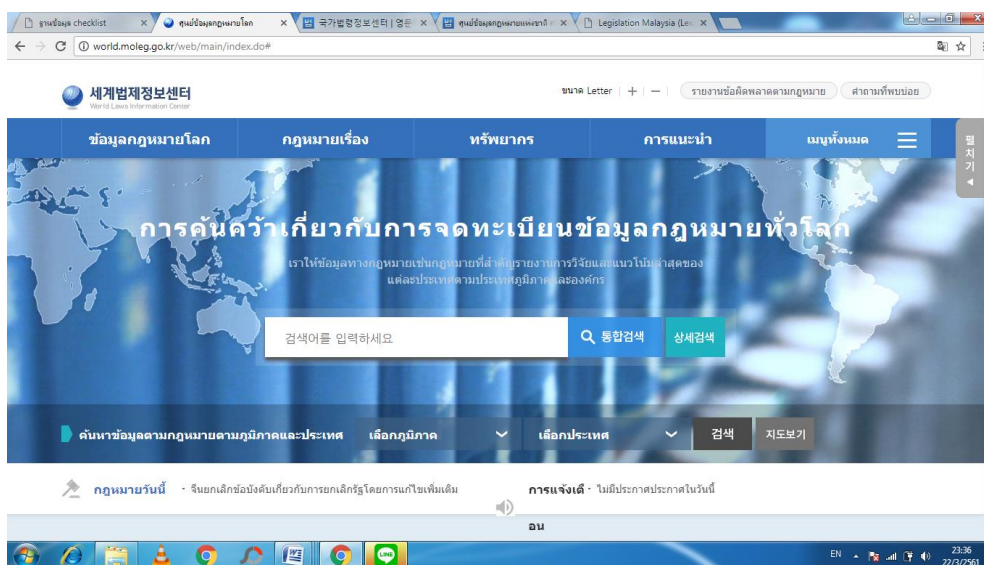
ฐานข้อมูล checklist ×
ศูนย์ข้อมูลกฎหมายโลก ×
국가법령정보센터 | 영문 ×
ศูนย์ข้อมูลกฎหมายแห่งชาติ ×
Legislation Malaysia (Leg ×

world.moleg.go.kr/web/main/index.do#

세계법제정보센터
World Laws Information Center

ขนาด Letter | + | —
รายงานข้อผิดพลาดตามกฎหมาย
คำถามที่พบบ่อย

ข้อมูลกฎหมายโลก
กฎหมายเรื่อง
ทรัพยากร
การแนะนำ
เมนูทั้งหมด

펼치기

การค้นคว้าเกี่ยวกับการจดทะเบียนข้อมูลกฎหมายทั่วโลก

เราให้ข้อมูลทางกฎหมายเช่นกฎหมายที่สำคัญรายงานการวิจัยและแนวโน้มล่าสุดของแต่ละประเทศตามประเทศภูมิภาคและองค์กร

검색어를 입력하세요
통합검색
상세검색

ค้นหาข้อมูลตามกฎหมายตามภูมิภาคและประเทศ
เลือกภูมิภาค
เลือกประเทศ
검색
지도보기

กฎหมายวันนี้ · จีนยกเลิกข้อบังคับเกี่ยวกับการยกเลิกรัฐโดยการแก้ไขเพิ่มเติม

การแจ้งเตื · ไม่มีประกาศประกาศในวันนี้

อน

EN
23:36
22/3/2561